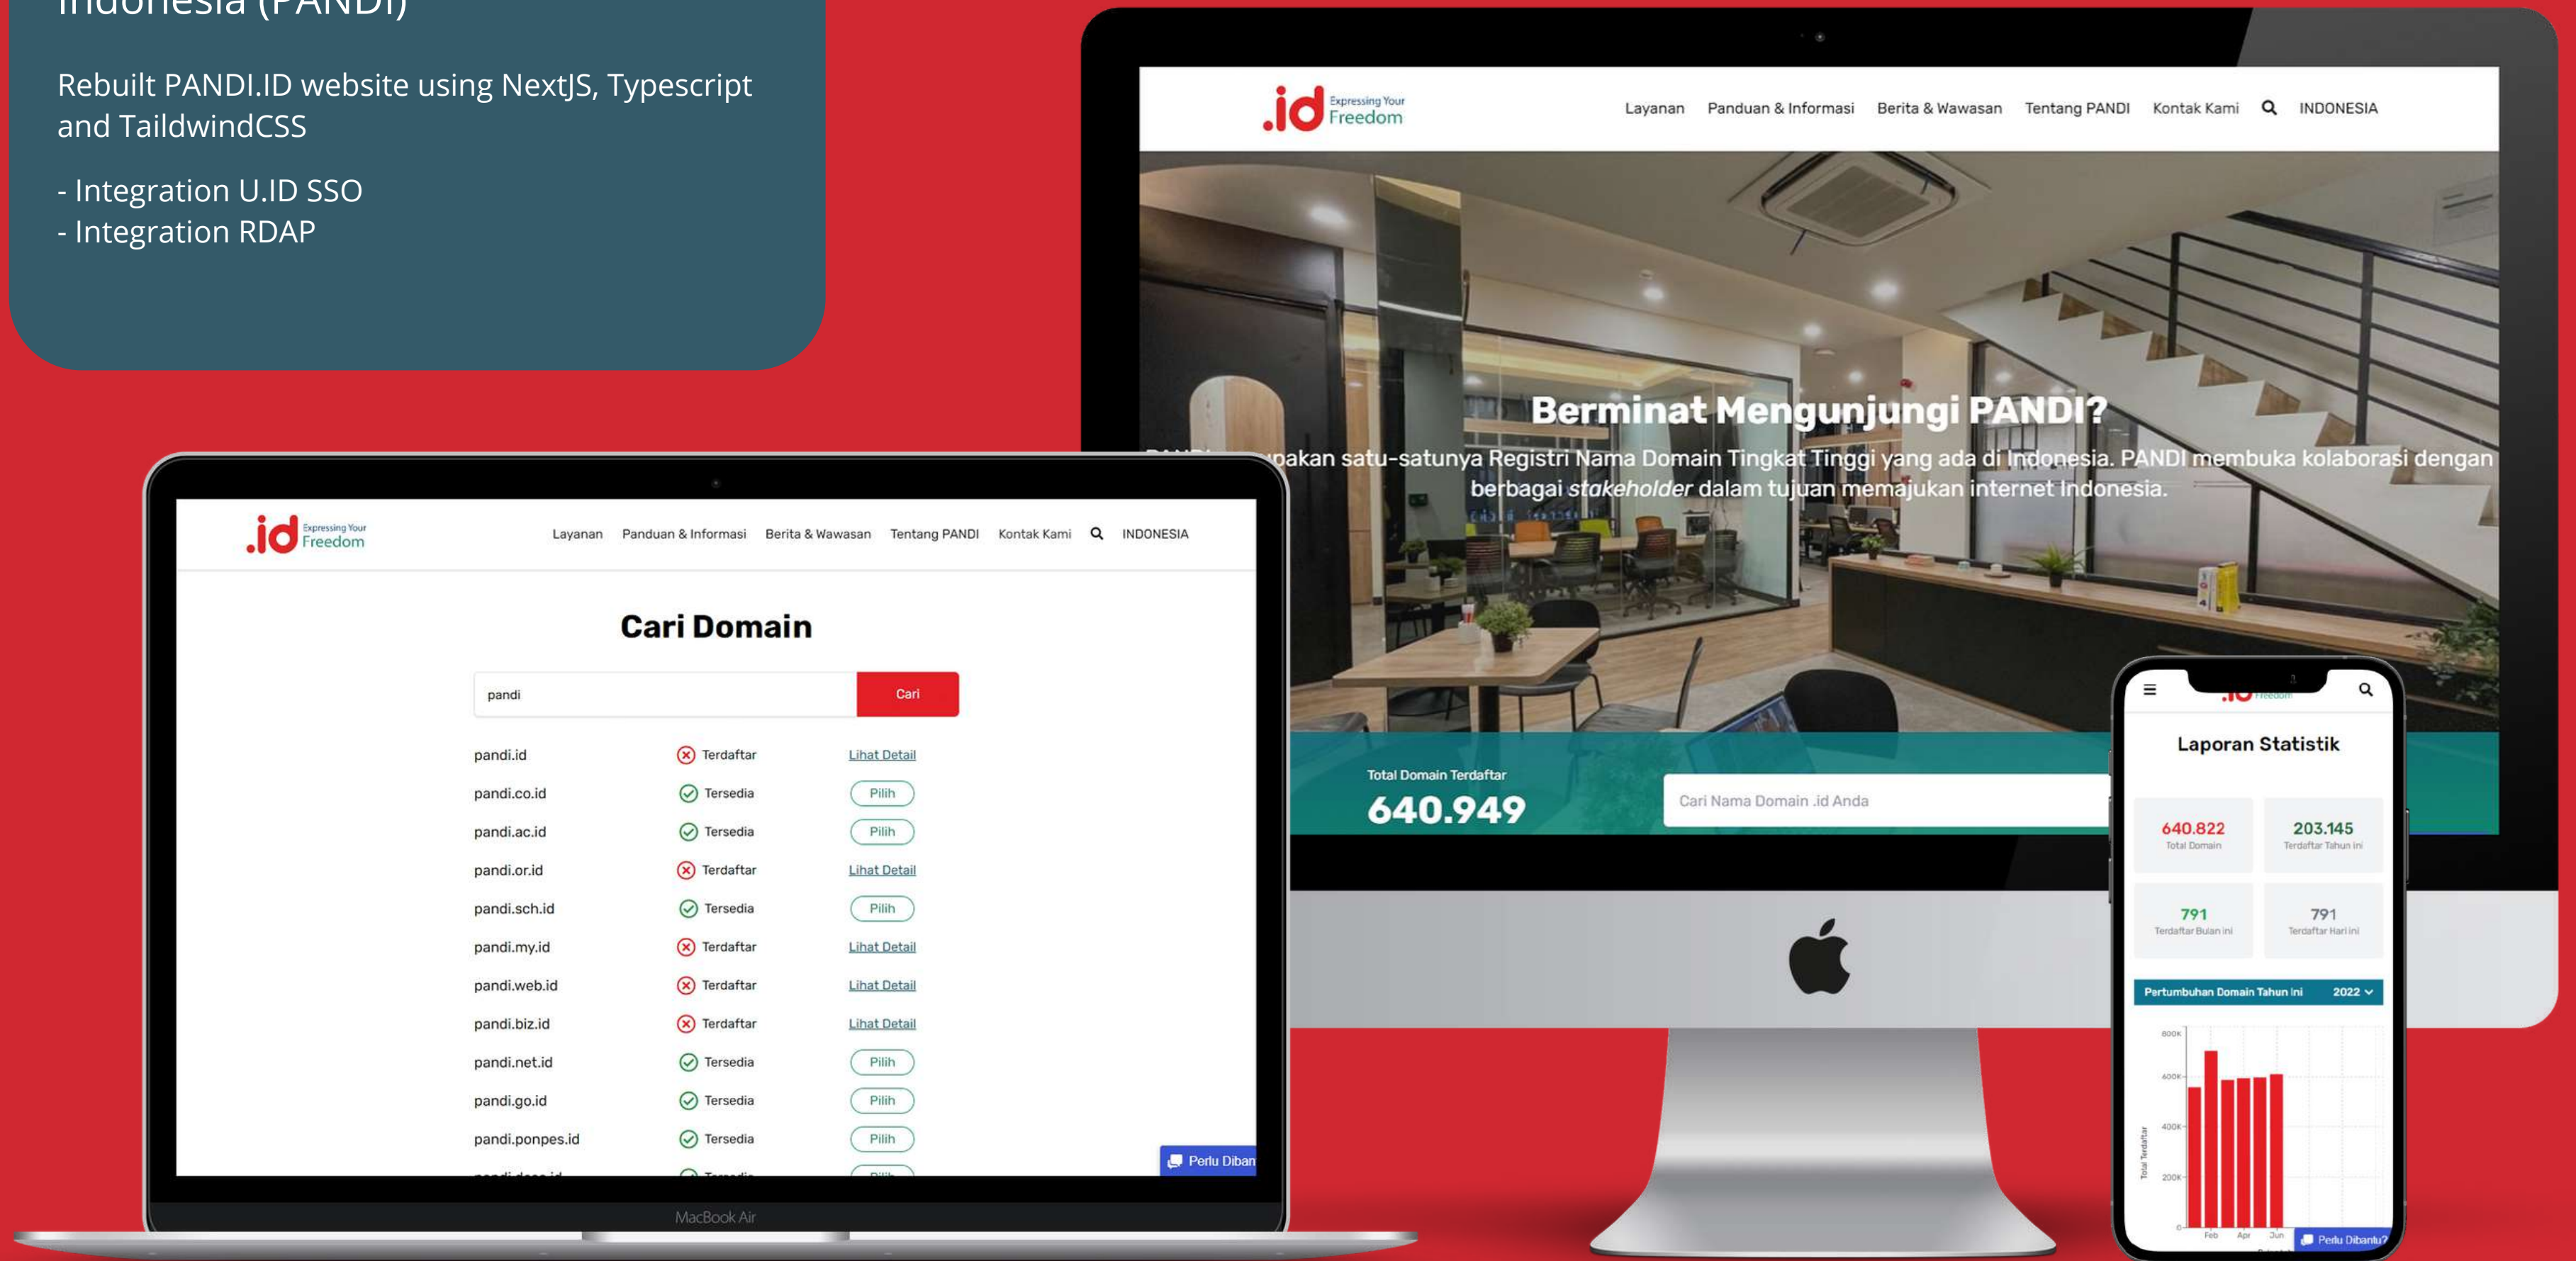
Indonesia (PANDI)

Rebuilt PANDI.ID website using NextJS, Typescript and TaildwindCSS

- Integration U.ID SSO
- Integration RDAP

.id Expressing Your Freedom

Layanan Panduan & Informasi Berita & Wawasan Tentang PANDI Kontak Kami INDONESIA

Berminat Mengunjungi PANDI?

PANDI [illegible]pakan satu-satunya Registri Nama Domain Tingkat Tinggi yang ada di Indonesia. PANDI membuka kolaborasi dengan berbagai stakeholder dalam tujuan memajukan internet Indonesia.

Total Domain Terdaftar
640.949

Cari Nama Domain .id Anda

.id Expressing Your Freedom

Layanan Panduan & Informasi Berita & Wawasan Tentang PANDI Kontak Kami INDONESIA

Cari Domain

pandi
Cari

| | | |
|---|---|---|
| pandi.id | Terdaftar | Lihat Detail |
| pandi.co.id | Tersedia | Pilih |
| pandi.ac.id | Tersedia | Pilih |
| pandi.or.id | Terdaftar | Lihat Detail |
| pandi.sch.id | Tersedia | Pilih |
| pandi.my.id | Terdaftar | Lihat Detail |
| pandi.web.id | Terdaftar | Lihat Detail |
| pandi.biz.id | Terdaftar | Lihat Detail |
| pandi.net.id | Tersedia | Pilih |
| pandi.go.id | Tersedia | Pilih |
| pandi.ponpes.id | Tersedia | Pilih |

Perlu Diban

MacBook Air

Laporan Statistik

640.822
Total Domain

203.145
Terdaftar Tahun ini

791
Terdaftar Bulan ini

791
Terdaftar Hari ini

Pertumbuhan Domain Tahun ini 2022

600K
400K
400K
200K
0
Total Terdaftar
Feb Apr Jun

Perlu Dibantu?